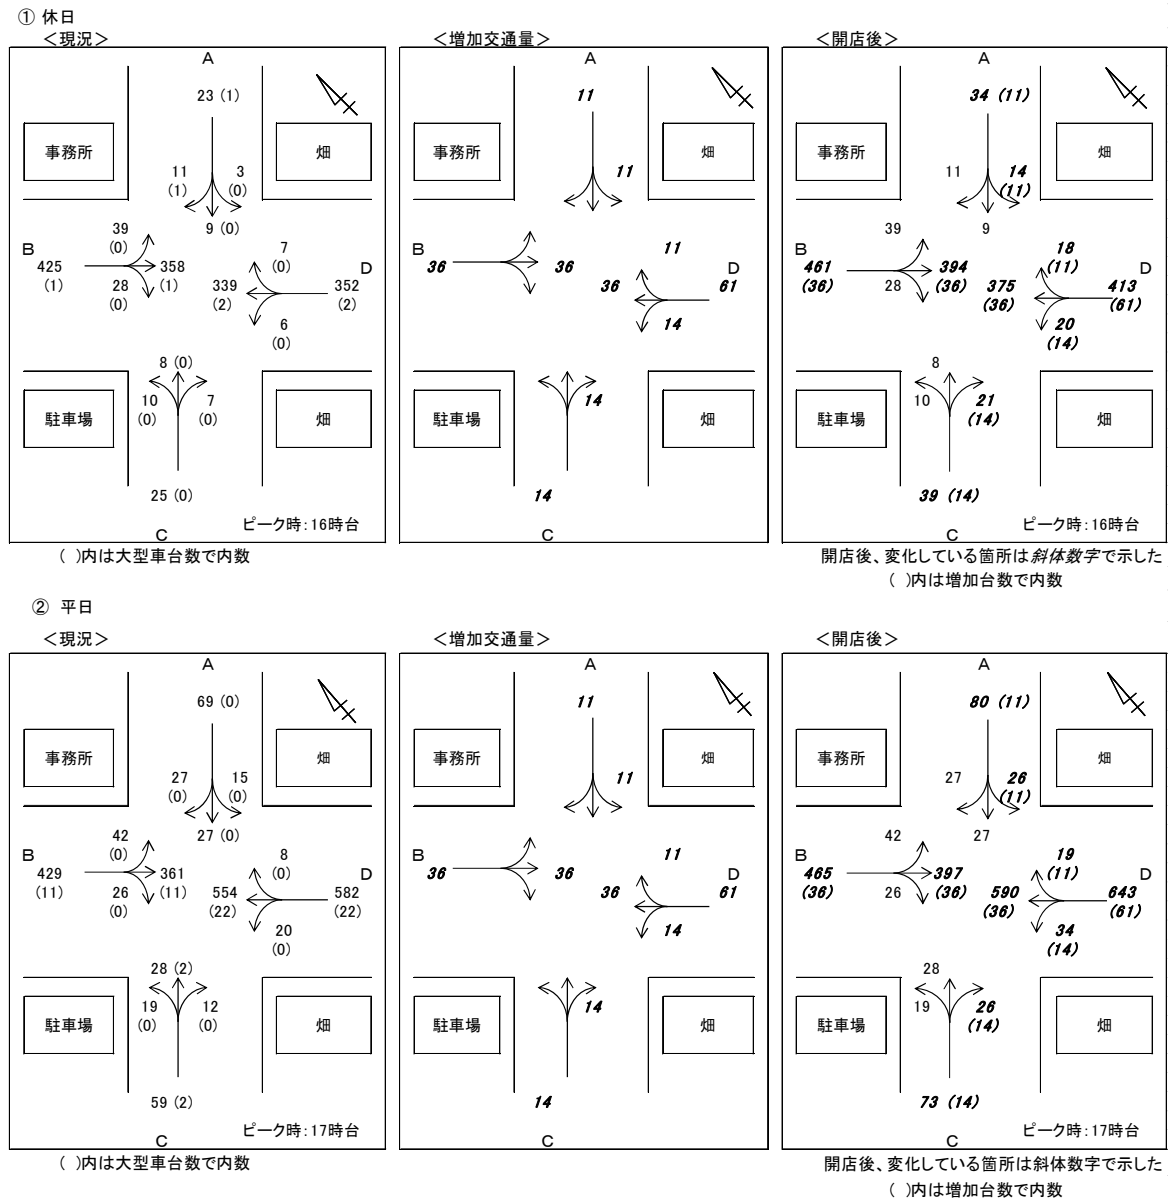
① 休日

<現況>

A

23 (1)

事務所

畑

11 (1)

3 (0)

9 (0)

39 (0)

B

425 (1)

358 (1)

28 (0)

7 (0)

D

339 (2)

352 (2)

6 (0)

8 (0)

10 (0)

7 (0)

駐車場

畑

25 (0)

ピーク時:16時台

C

( )内は大型車台数で内数

<増加交通量>

A

11

事務所

畑

11

B

36

36

11

D

36

61

14

駐車場

14

畑

14

C

<開店後>

A

34 (11)

事務所

畑

11

14 (11)

9

39

B

461 (36)

394 (36)

28

18 (11)

D

375 (36)

413 (61)

20 (14)

8

10

21 (14)

駐車場

畑

39 (14)

ピーク時:16時台

C

開店後、変化している箇所は斜体数字で示した
( )内は増加台数で内数

② 平日

<現況>

A

69 (0)

事務所

畑

27 (0)

15 (0)

27 (0)

42 (0)

B

429 (11)

361 (11)

26 (0)

8 (0)

D

554 (22)

582 (22)

20 (0)

28 (2)

19 (0)

12 (0)

駐車場

畑

59 (2)

ピーク時:17時台

C

( )内は大型車台数で内数

<増加交通量>

A

11

事務所

畑

11

B

36

36

11

D

36

61

14

駐車場

14

畑

14

C

<開店後>

A

80 (11)

事務所

畑

27

26 (11)

27

42

B

465 (36)

397 (36)

26

19 (11)

D

590 (36)

643 (61)

34 (14)

28

19

26 (14)

駐車場

畑

73 (14)

ピーク時:17時台

C

開店後、変化している箇所は斜体数字で示した
( )内は増加台数で内数